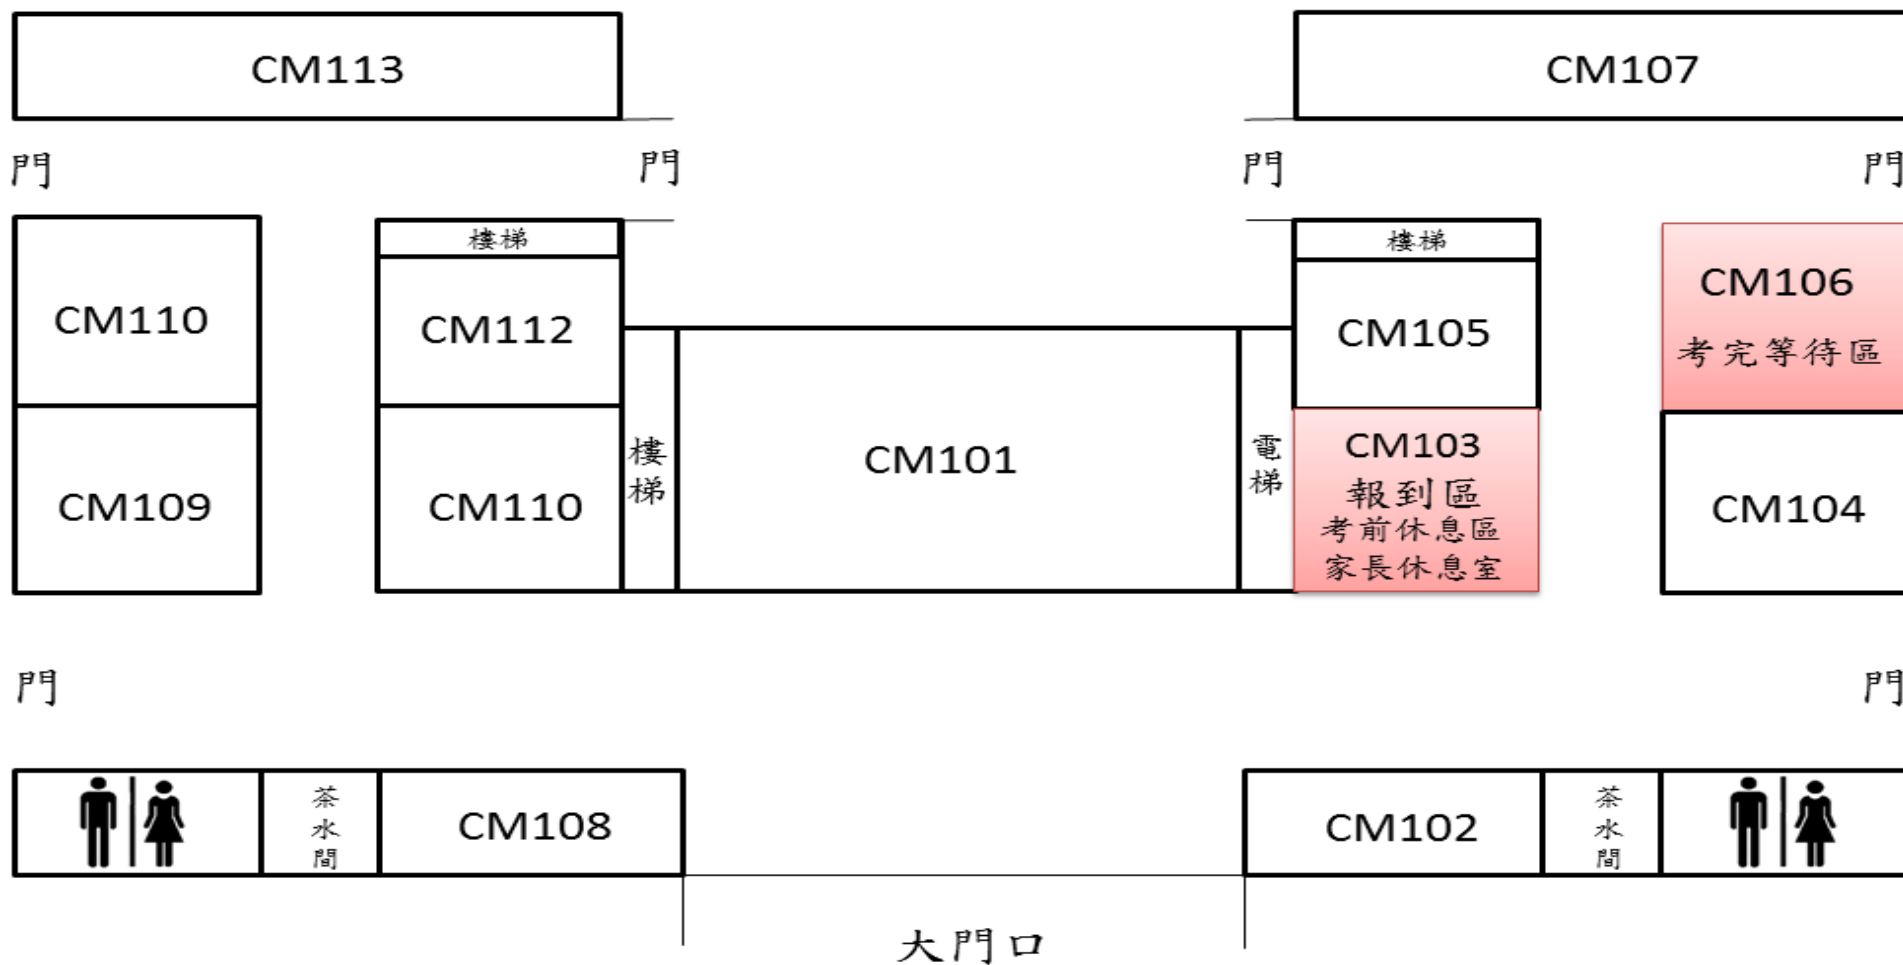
CM113

CM107

門

門

門

門

CM110

樓梯

CM112

CM109

CM110

樓梯

CM101

電梯

樓梯

CM105

CM103
報到區
考前休息區
家長休息室

CM106
考完等待區

CM104

門

門

茶水間

CM108

CM102

茶水間

大門口